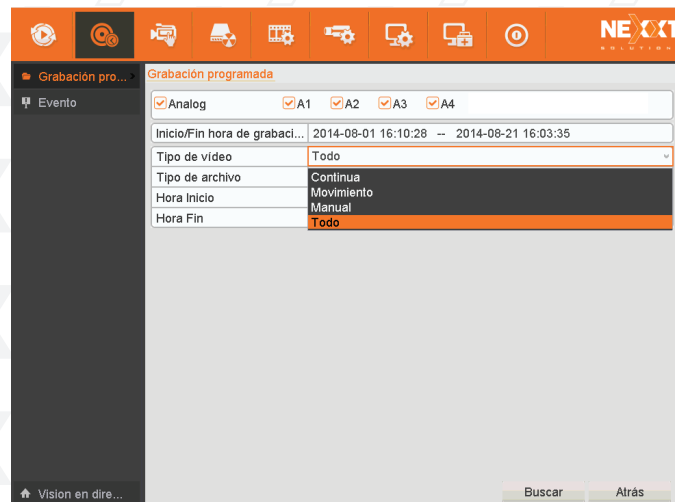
NEXXT
SOLUTIONS

Grabación pro...
Evento

Grabación programada

Analog A1 A2 A3 A4

| Inicio/Fin hora de grabaci... | 2014-08-01 16:10:28 -- 2014-08-21 16:03:35 |
|---|---|
| Tipo de vídeo | Todo |
| Tipo de archivo | Continua |
| Hora Inicio | Movimiento |
| Hora Fin | Manual |
| | Todo |

Vision en dire...

Buscar
Atrás